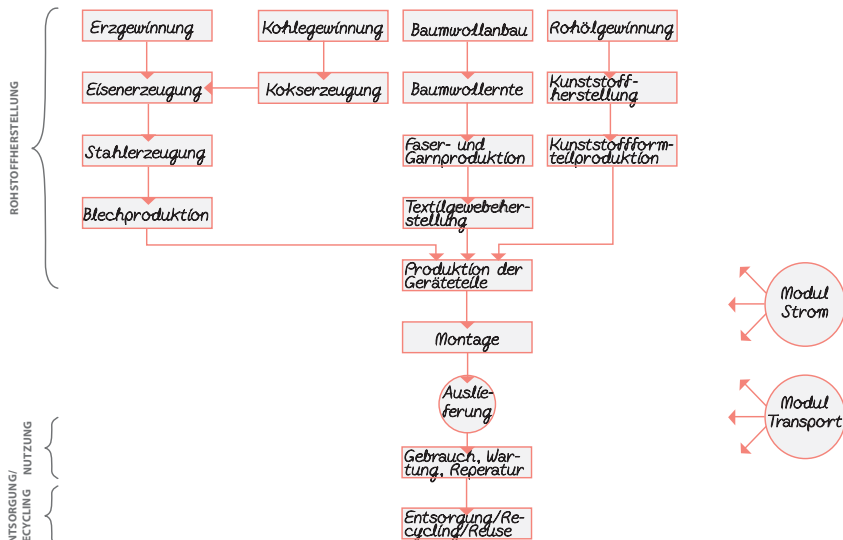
ROHSTOFFHERSTELLUNG

Erzgewinnung

Kohlegewinnung

Baumwollanbau

Rohölgewinnung

Eisenerzeugung

Kokserzeugung

Baumwollernte

Kunststoffherstellung

Stahlerzeugung

Faser- und Garnproduktion

Kunststoffformteilproduktion

Blechproduktion

Textilgewebeherstellung

Produktion der Geräteteile

Montage

Auslieferung

Modul Strom

Modul Transport

NUTZUNG

Gebrauch, Wartung, Reperatur

ENTSORGUNG/ RECYCLING

Entsorgung/Recycling/Reuse